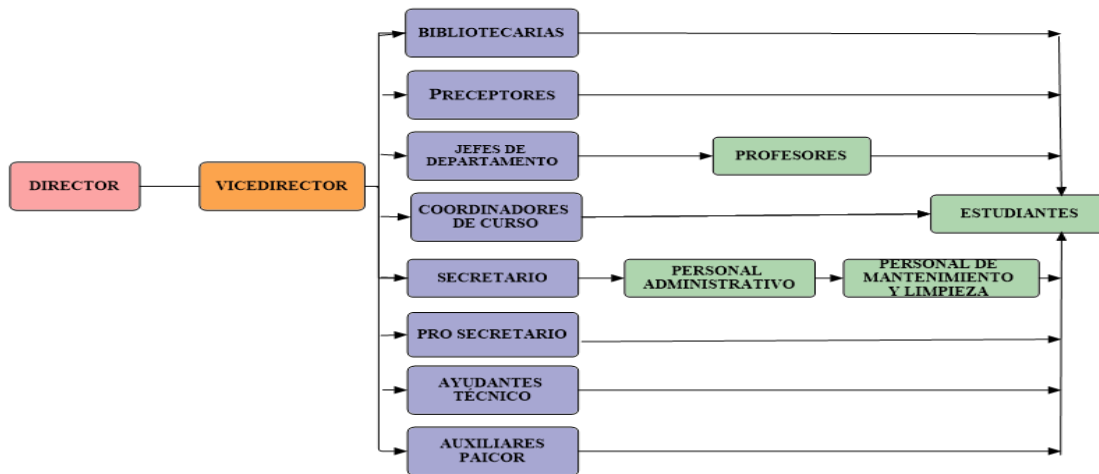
DIRECTOR

VICEDIRECTOR

BIBLIOTECARIAS

PRECEPTORES

JEFES DE DEPARTAMENTO

PROFESORES

COORDINADORES DE CURSO

ESTUDIANTES

SECRETARIO

PERSONAL ADMINISTRATIVO

PERSONAL DE MANTENIMIENTO Y LIMPIEZA

PRO SECRETARIO

AYUDANTES TÉCNICO

AUXILIARES PAICOR